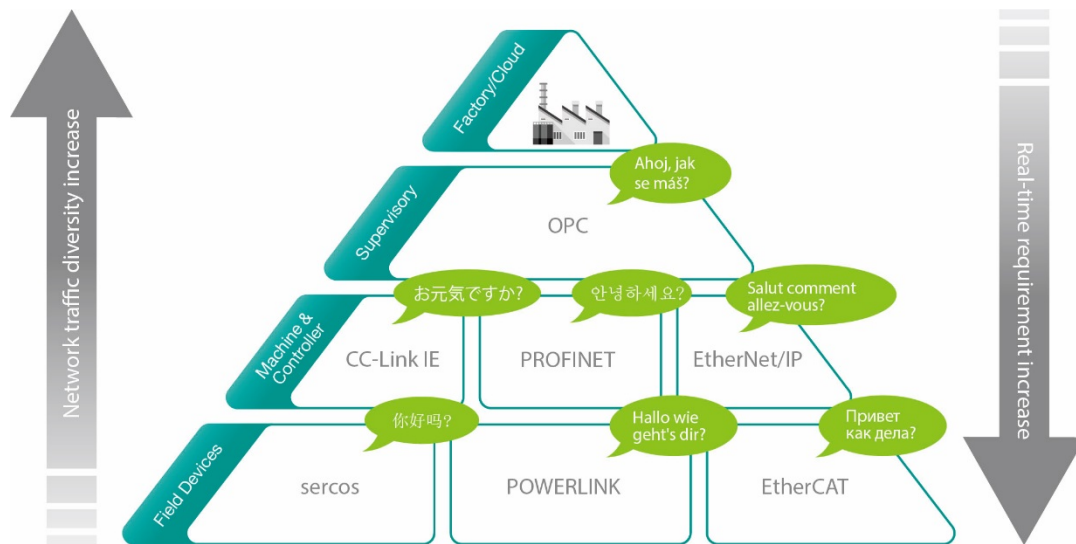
Network traffic diversity increase

Factory/Cloud

Ahoj, jak se máš?

Supervisory

OPC

お元気ですか?

안녕하세요?

Salut comment allez-vous?

Machine & Controller

CC-Link IE

PROFINET

EtherNet/IP

你好吗?

Hallo wie geht's dir?

Привет как дела?

Field Devices

sercos

POWERLINK

EtherCAT

Real-time requirement increase